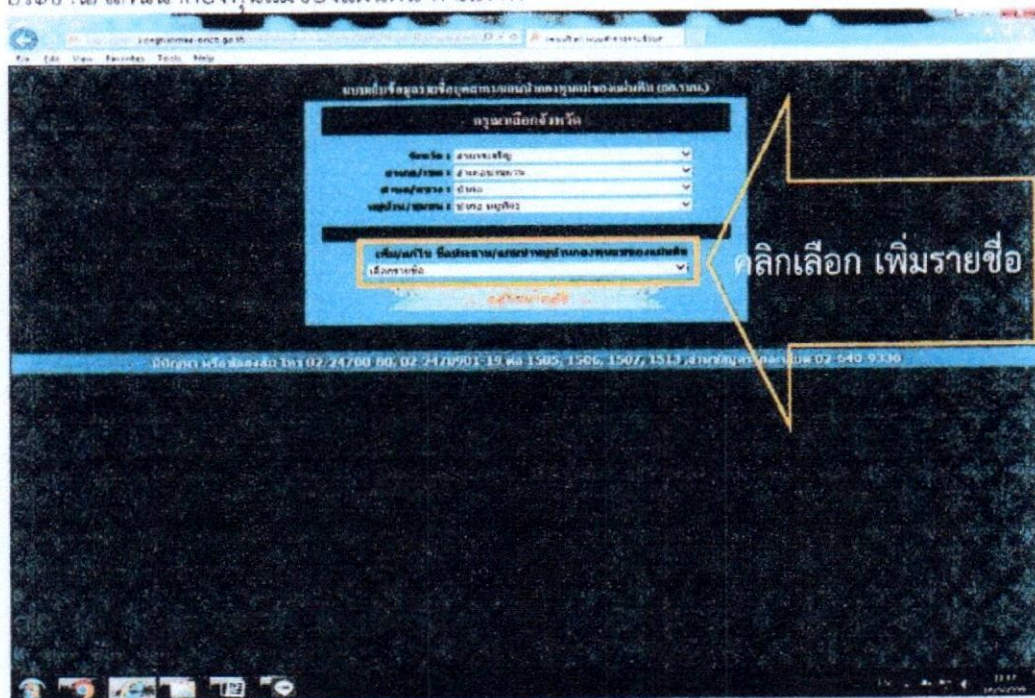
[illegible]

File Edit View Favorites Tools Help

แบบเก็บข้อมูลรายชื่อบุคลากรแผนป้ายกองทุนหมู่บ้านของแผ่นดิน (อผ.กทม.)

กรุณาเลือกจังหวัด

จังหวัด : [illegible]
อำเภอ/เขต : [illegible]
ตำบล/แขวง : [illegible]
หมู่บ้าน/ชุมชน : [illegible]

เพิ่ม/แก้ไข ชื่อประธาน/กรรมการกองทุนหมู่บ้านของแผ่นดิน
เลือกรายชื่อ

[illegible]

คลิกเลือก เพิ่มรายชื่อ

มีปัญหา หรือติดต่อสอบถาม โทร 02-24700 80, 02 2470901-19 ต่อ 1505, 1506, 1507, 1513 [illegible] 02-640-9330